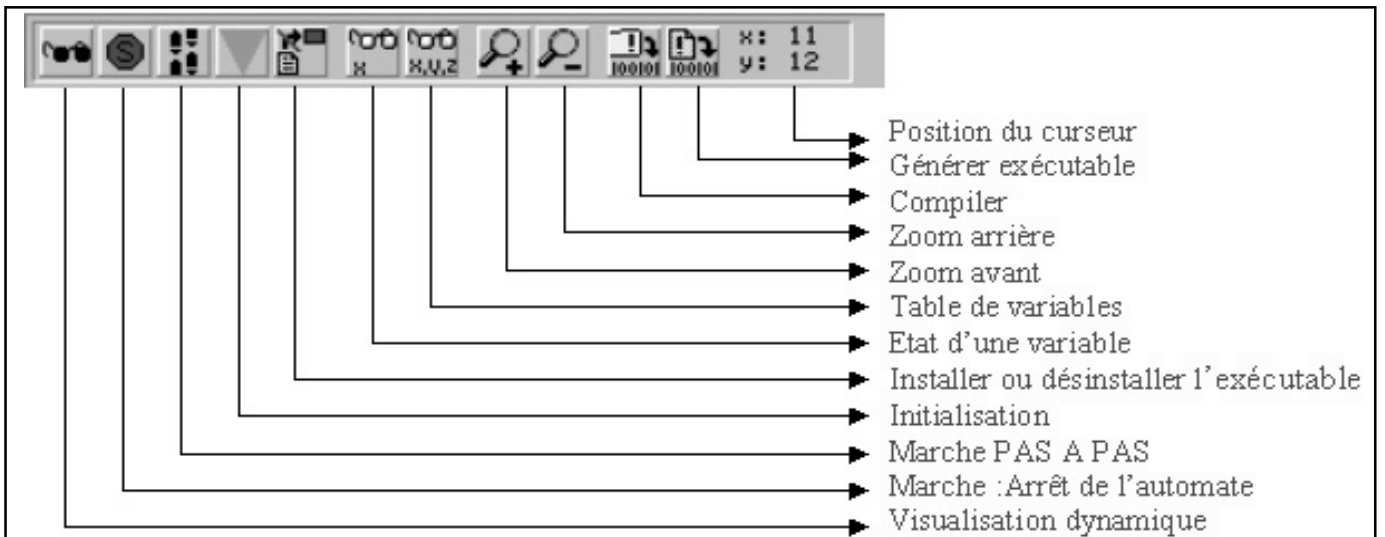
x: 11
y: 12

x

x,y,z

100101 100101

Position du curseur
Générer exécutable
Compiler
Zoom arrière
Zoom avant
Table de variables
Etat d’une variable
Installer ou désinstaller l’exécutable
Initialisation
Marche PAS A PAS
Marche :Arrêt de l’automate
Visualisation dynamique